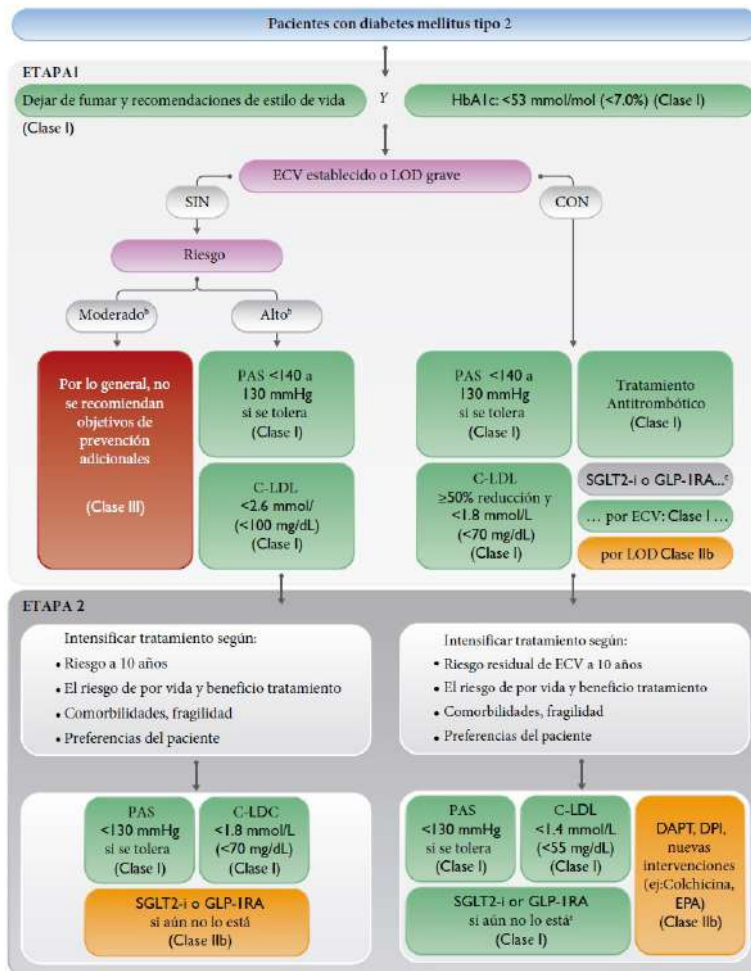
Pacientes con diabetes mellitus tipo 2

ETAPA 1

Dejar de fumar y recomendaciones de estilo de vida (Clase I)

Y

HbA1c: <53 mmol/mol (<7.0%) (Clase I)

ECV establecido o LOD grave

SIN

CON

Riesgo

Moderado$^b$

Alto$^b$

Por lo general, no se recomiendan objetivos de prevención adicionales

(Clase III)

PAS <140 a 130 mmHg si se tolera (Clase I)

C-LDL <2.6 mmol/ (<100 mg/dL) (Clase I)

PAS <140 a 130 mmHg si se tolera (Clase I)

Tratamiento Antitrombótico (Clase I)

C-LDL ≥50% reducción y <1.8 mmol/L (<70 mg/dL) (Clase I)

SGLT2-i o GLP-1RA...$^c$

... por ECV: Clase I ...

por LOD Clase IIb

ETAPA 2

Intensificar tratamiento según:
• Riesgo a 10 años
• El riesgo de por vida y beneficio tratamiento
• Comorbilidades, fragilidad
• Preferencias del paciente

Intensificar tratamiento según:
• Riesgo residual de ECV a 10 años
• El riesgo de por vida y beneficio tratamiento
• Comorbilidades, fragilidad
• Preferencias del paciente

PAS <130 mmHg si se tolera (Clase I)

C-LDC <1.8 mmol/L (<70 mg/dL) (Clase I)

SGLT2-i o GLP-1RA si aún no lo está (Clase IIb)

PAS <130 mmHg si se tolera (Clase I)

C-LDL <1.4 mmol/L (<55 mg/dL) (Clase I)

DAPT, DPI, nuevas intervenciones (ej:Colchicina, EPA) (Clase IIb)

SGLT2-i or GLP-1RA si aún no lo está$^c$ (Clase I)